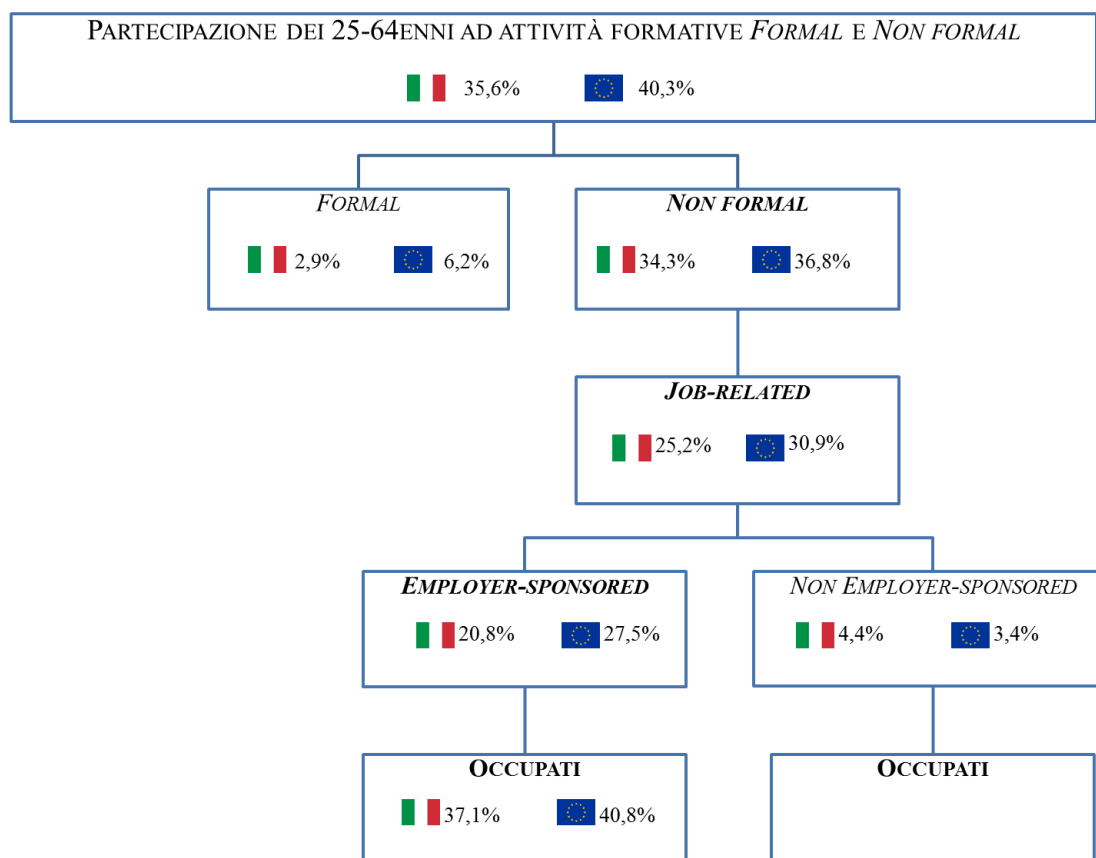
PARTECIPAZIONE DEI 25-64ENNI AD ATTIVITÀ FORMATIVE *FORMAL* E *NON FORMAL*

35,6% 40,3%

*FORMAL*

2,9% 6,2%

***NON FORMAL***

34,3% 36,8%

***JOB-RELATED***

25,2% 30,9%

***EMPLOYER-SPONSORED***

20,8% 27,5%

*NON EMPLOYER-SPONSORED*

4,4% 3,4%

**OCCUPATI**

37,1% 40,8%

**OCCUPATI**